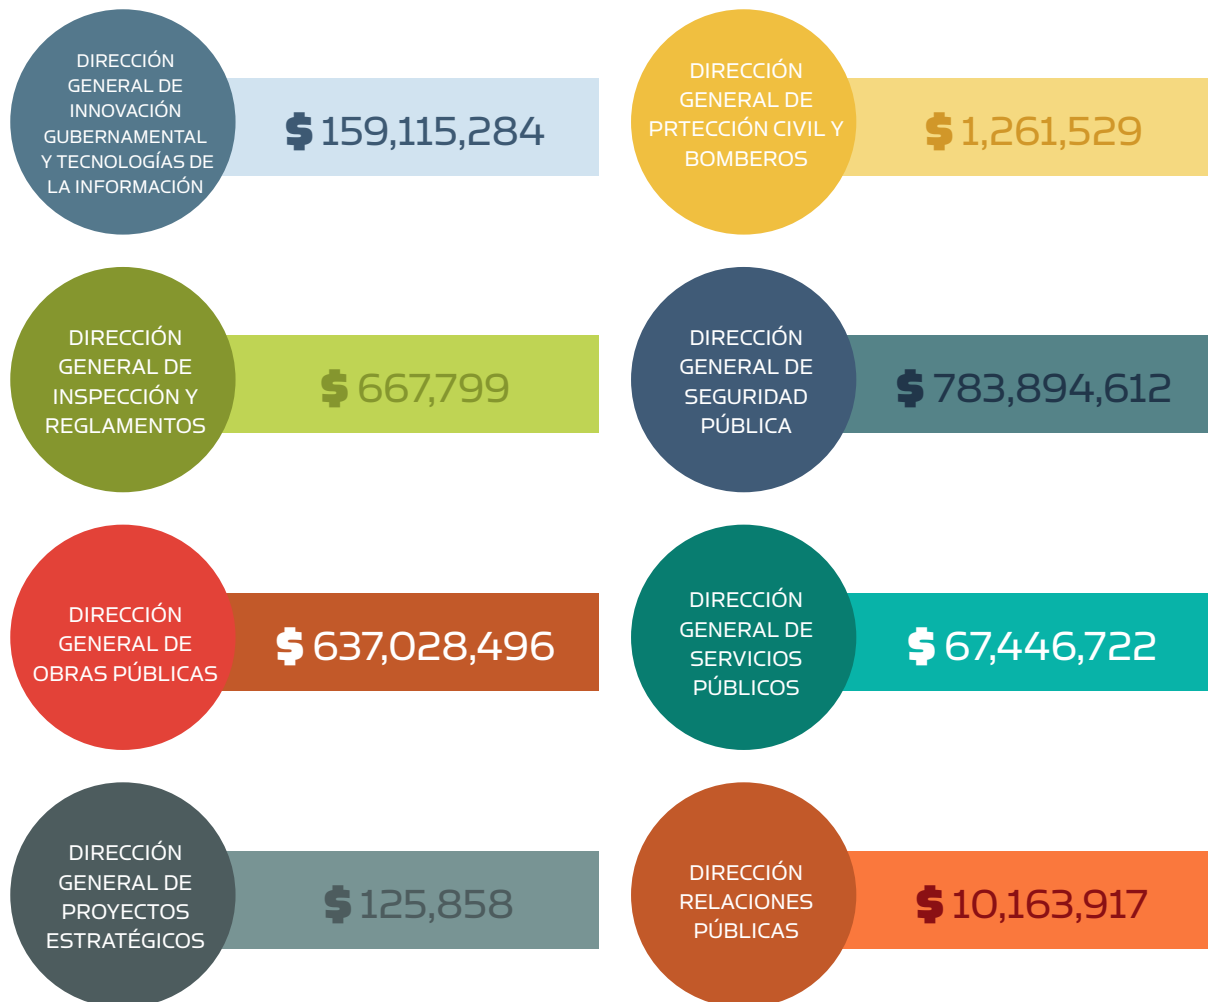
DIRECCIÓN GENERAL DE INNOVACIÓN GUBERNAMENTAL Y TECNOLOGÍAS DE LA INFORMACIÓN

$ 159,115,284

DIRECCIÓN GENERAL DE PRTECCIÓN CIVIL Y BOMBEROS

$ 1,261,529

DIRECCIÓN GENERAL DE INSPECCIÓN Y REGLAMENTOS

$ 667,799

DIRECCIÓN GENERAL DE SEGURIDAD PÚBLICA

$ 783,894,612

DIRECCIÓN GENERAL DE OBRAS PÚBLICAS

$ 637,028,496

DIRECCIÓN GENERAL DE SERVICIOS PÚBLICOS

$ 67,446,722

DIRECCIÓN GENERAL DE PROYECTOS ESTRATÉGICOS

$ 125,858

DIRECCIÓN RELACIONES PÚBLICAS

$ 10,163,917